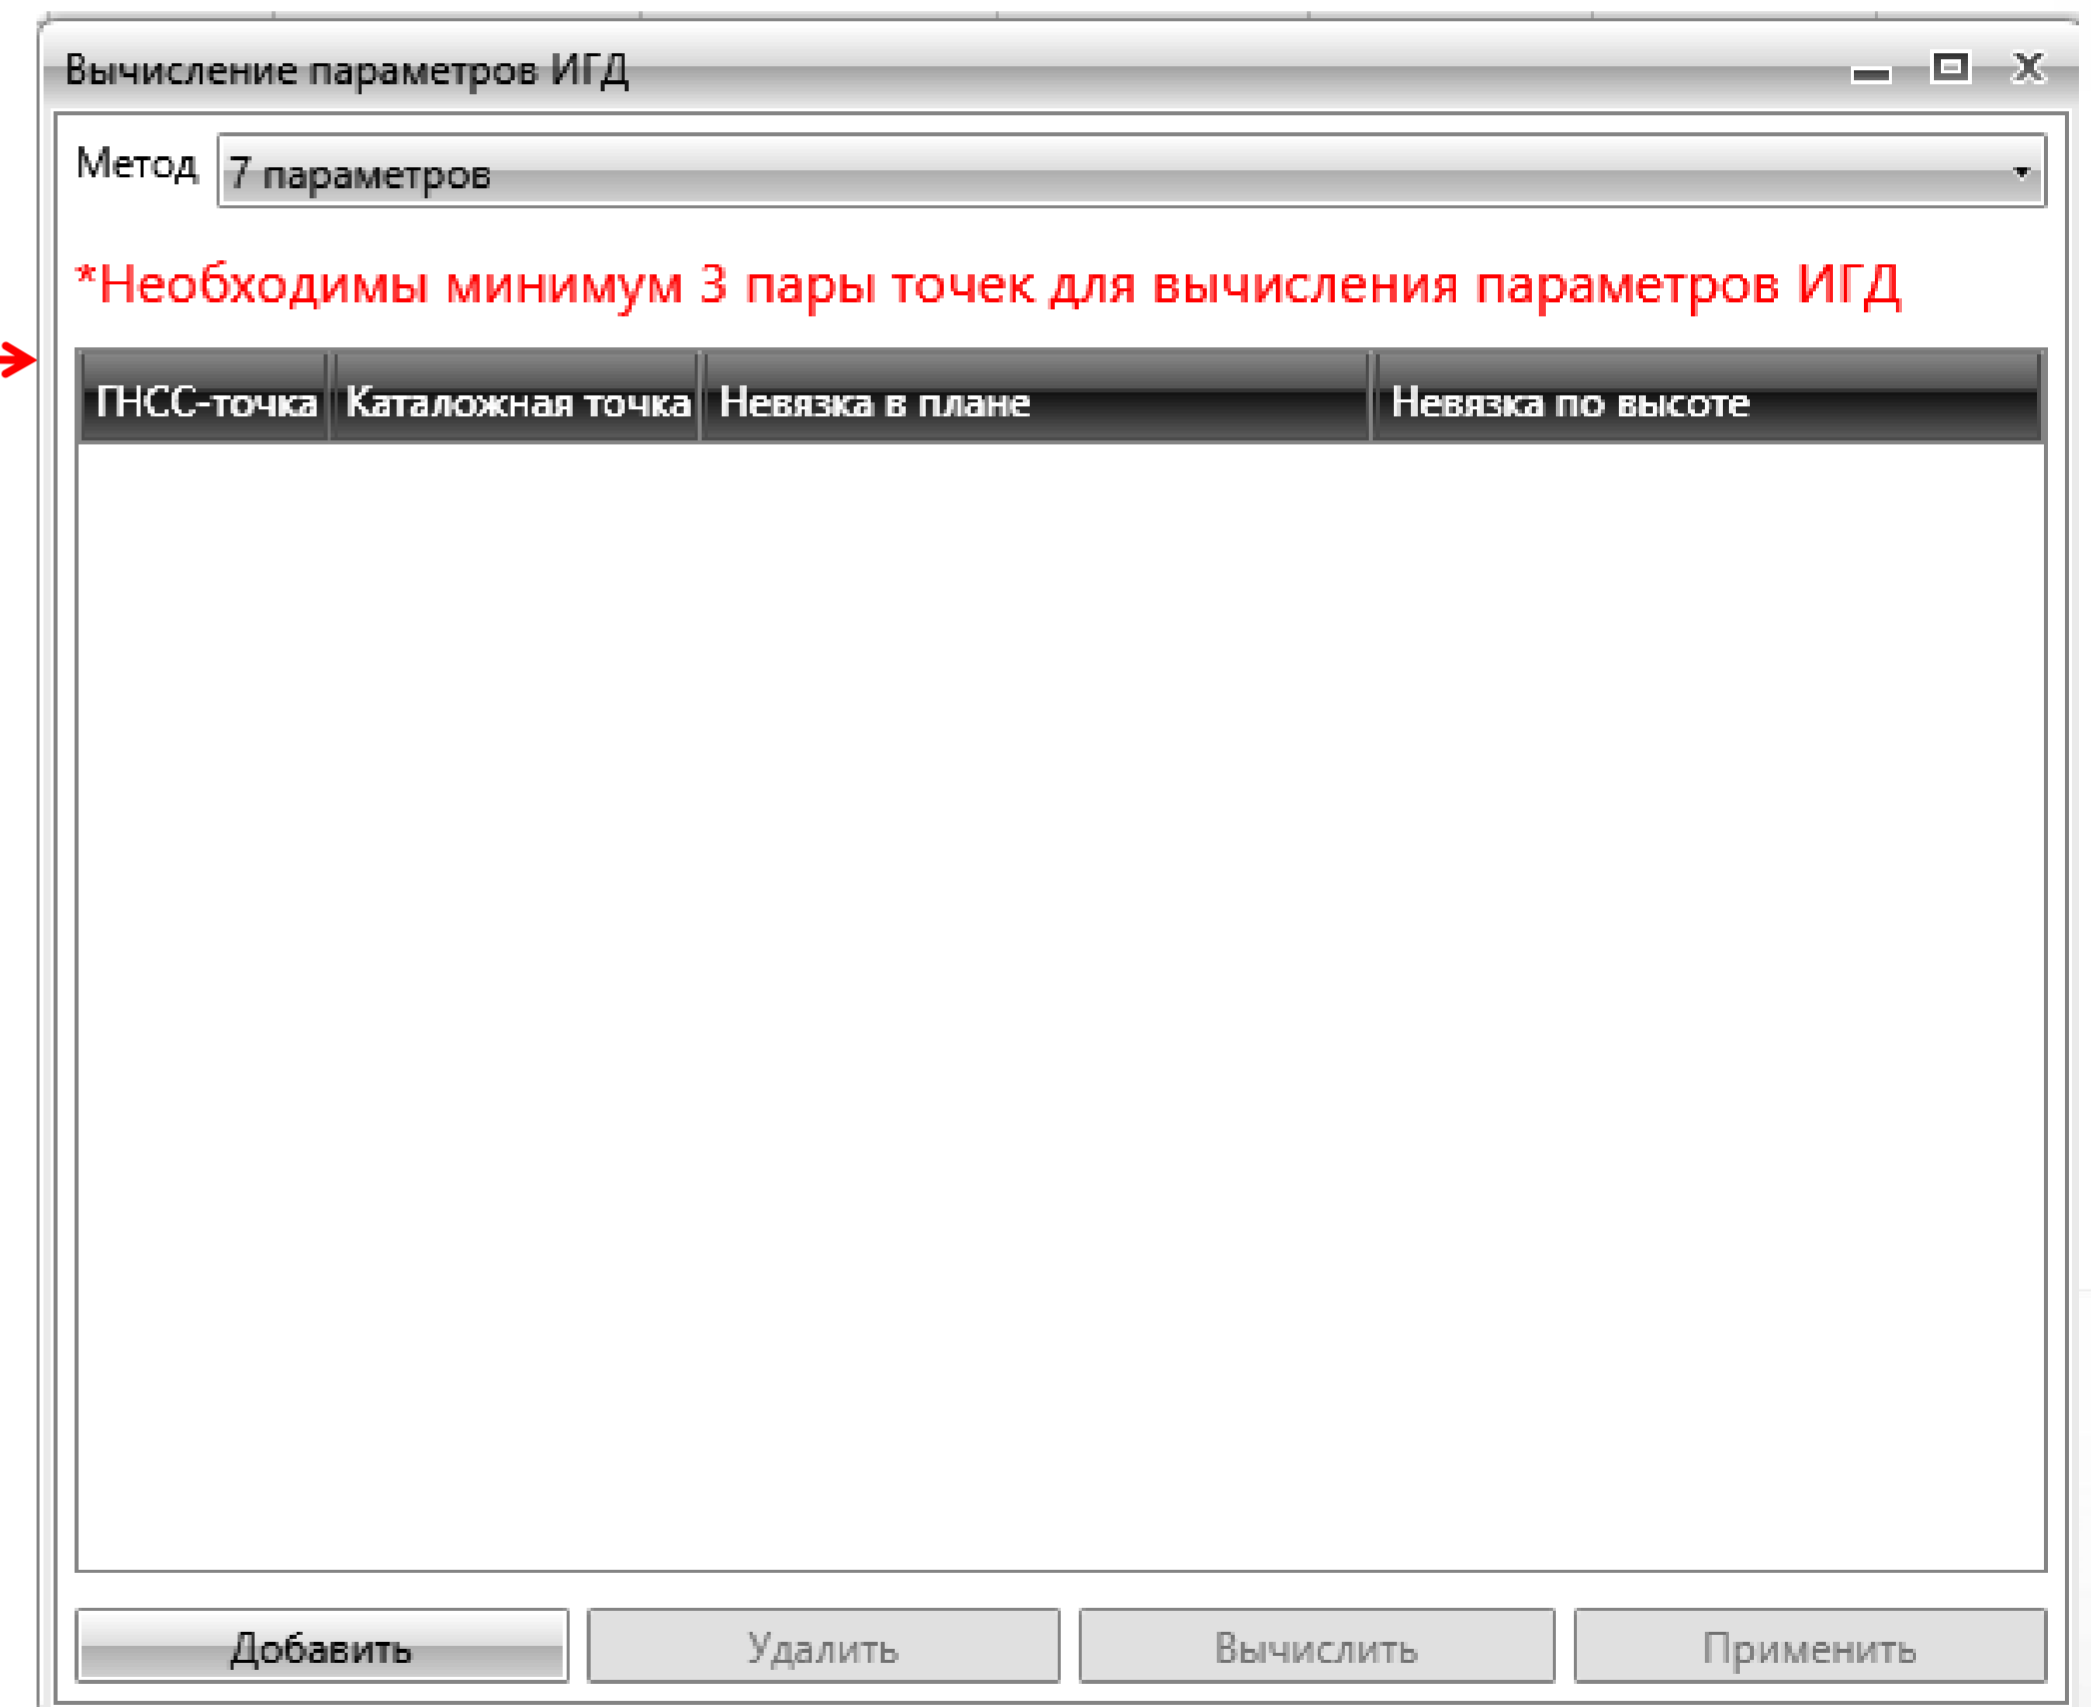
Вычисление параметров ИГД

Метод 7 параметров

*Необходимы минимум 3 пары точек для вычисления параметров ИГД

| ГНСС-точка | Каталожная точка | Невязка в плане | Невязка по высоте |
|---|---|---|---|

Добавить Удалить Вычислить Применить